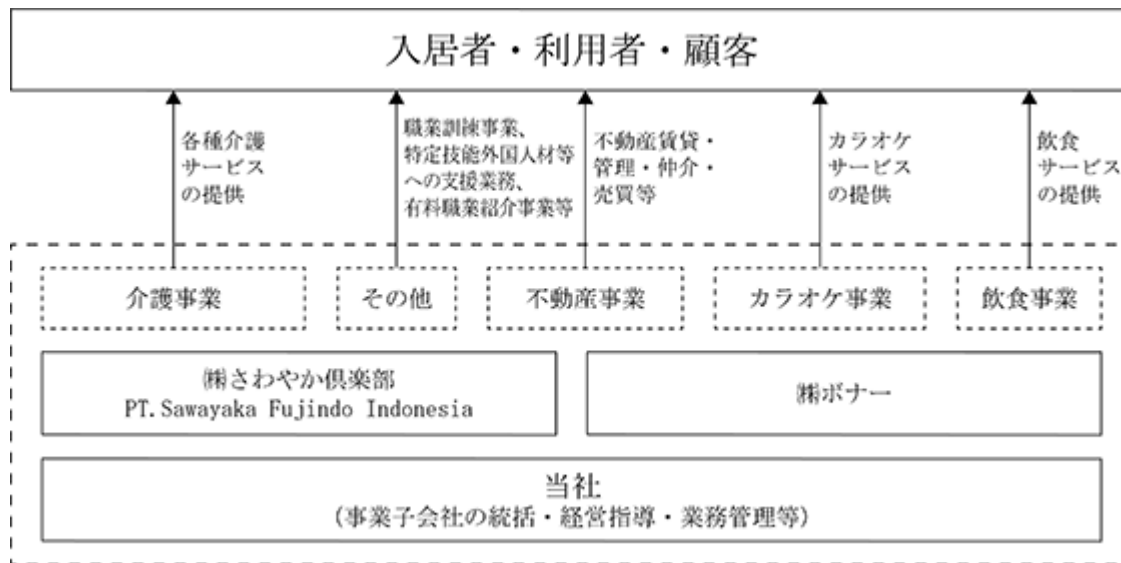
入居者・利用者・顧客

各種介護サービスの提供

職業訓練事業、特定技能外国人材等への支援業務、有料職業紹介事業等

不動産賃貸・管理・仲介・売買等

カラオケサービスの提供

飲食サービスの提供

介護事業

その他

不動産事業

カラオケ事業

飲食事業

㈱さわやか倶楽部
PT.Sawayaka Fujindo Indonesia

㈱ボナー

当社
（事業子会社の統括・経営指導・業務管理等）